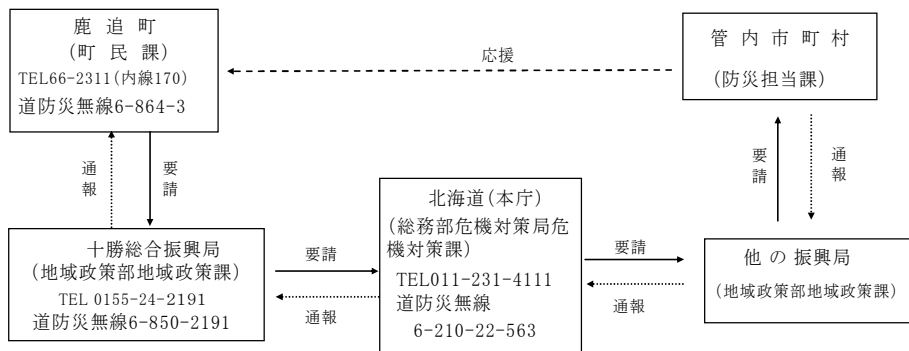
鹿 追 町
(町 民 課)
TEL66-2311(内線170)
道防災無線6-864-3

応援

管 内 市 町 村
(防災担当課)

通報

要請

要請

通報

十勝総合振興局
(地域政策部地域政策課)
TEL 0155-24-2191
道防災無線6-850-2191

要請

通報

北海道(本庁)
(総務部危機対策局危機対策課)
TEL011-231-4111
道防災無線
6-210-22-563

要請

通報

他 の 振興局
(地域政策部地域政策課)